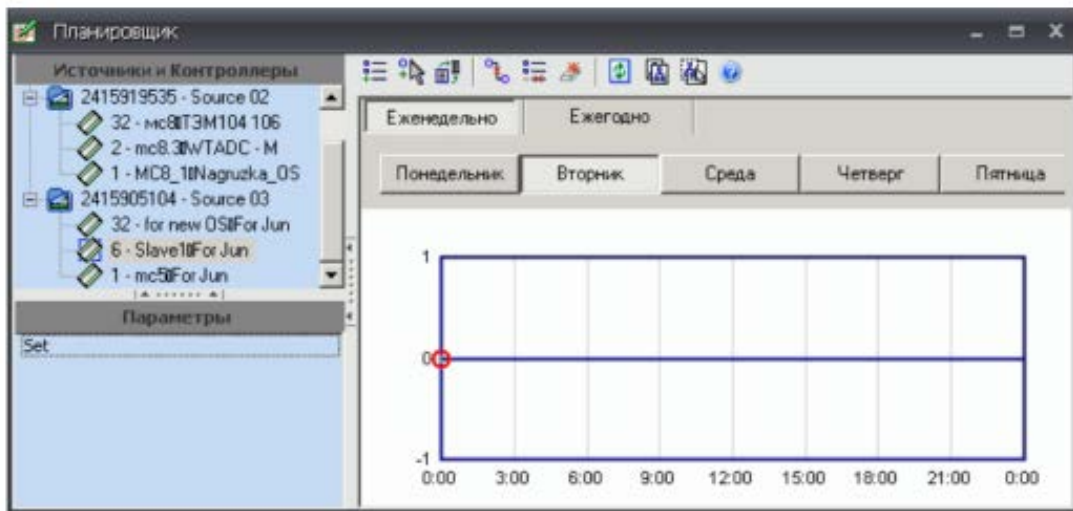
Планировщик

Источники и Контроллеры

2415919535 - Source 02
32 - mc8ITЭM104 106
2 - mc8.3IWTADC - M
1 - MC8_1INagruzka_OS
2415905104 - Source 03
32 - for new OSIFor Jun
6 - Slave1IFor Jun
1 - mc5IFor Jun

Параметры

Set

Еженедельно
Ежегодно

Понедельник
Вторник
Среда
Четверг
Пятница

1
0
-1
0:00
3:00
6:00
9:00
12:00
15:00
18:00
21:00
0:00